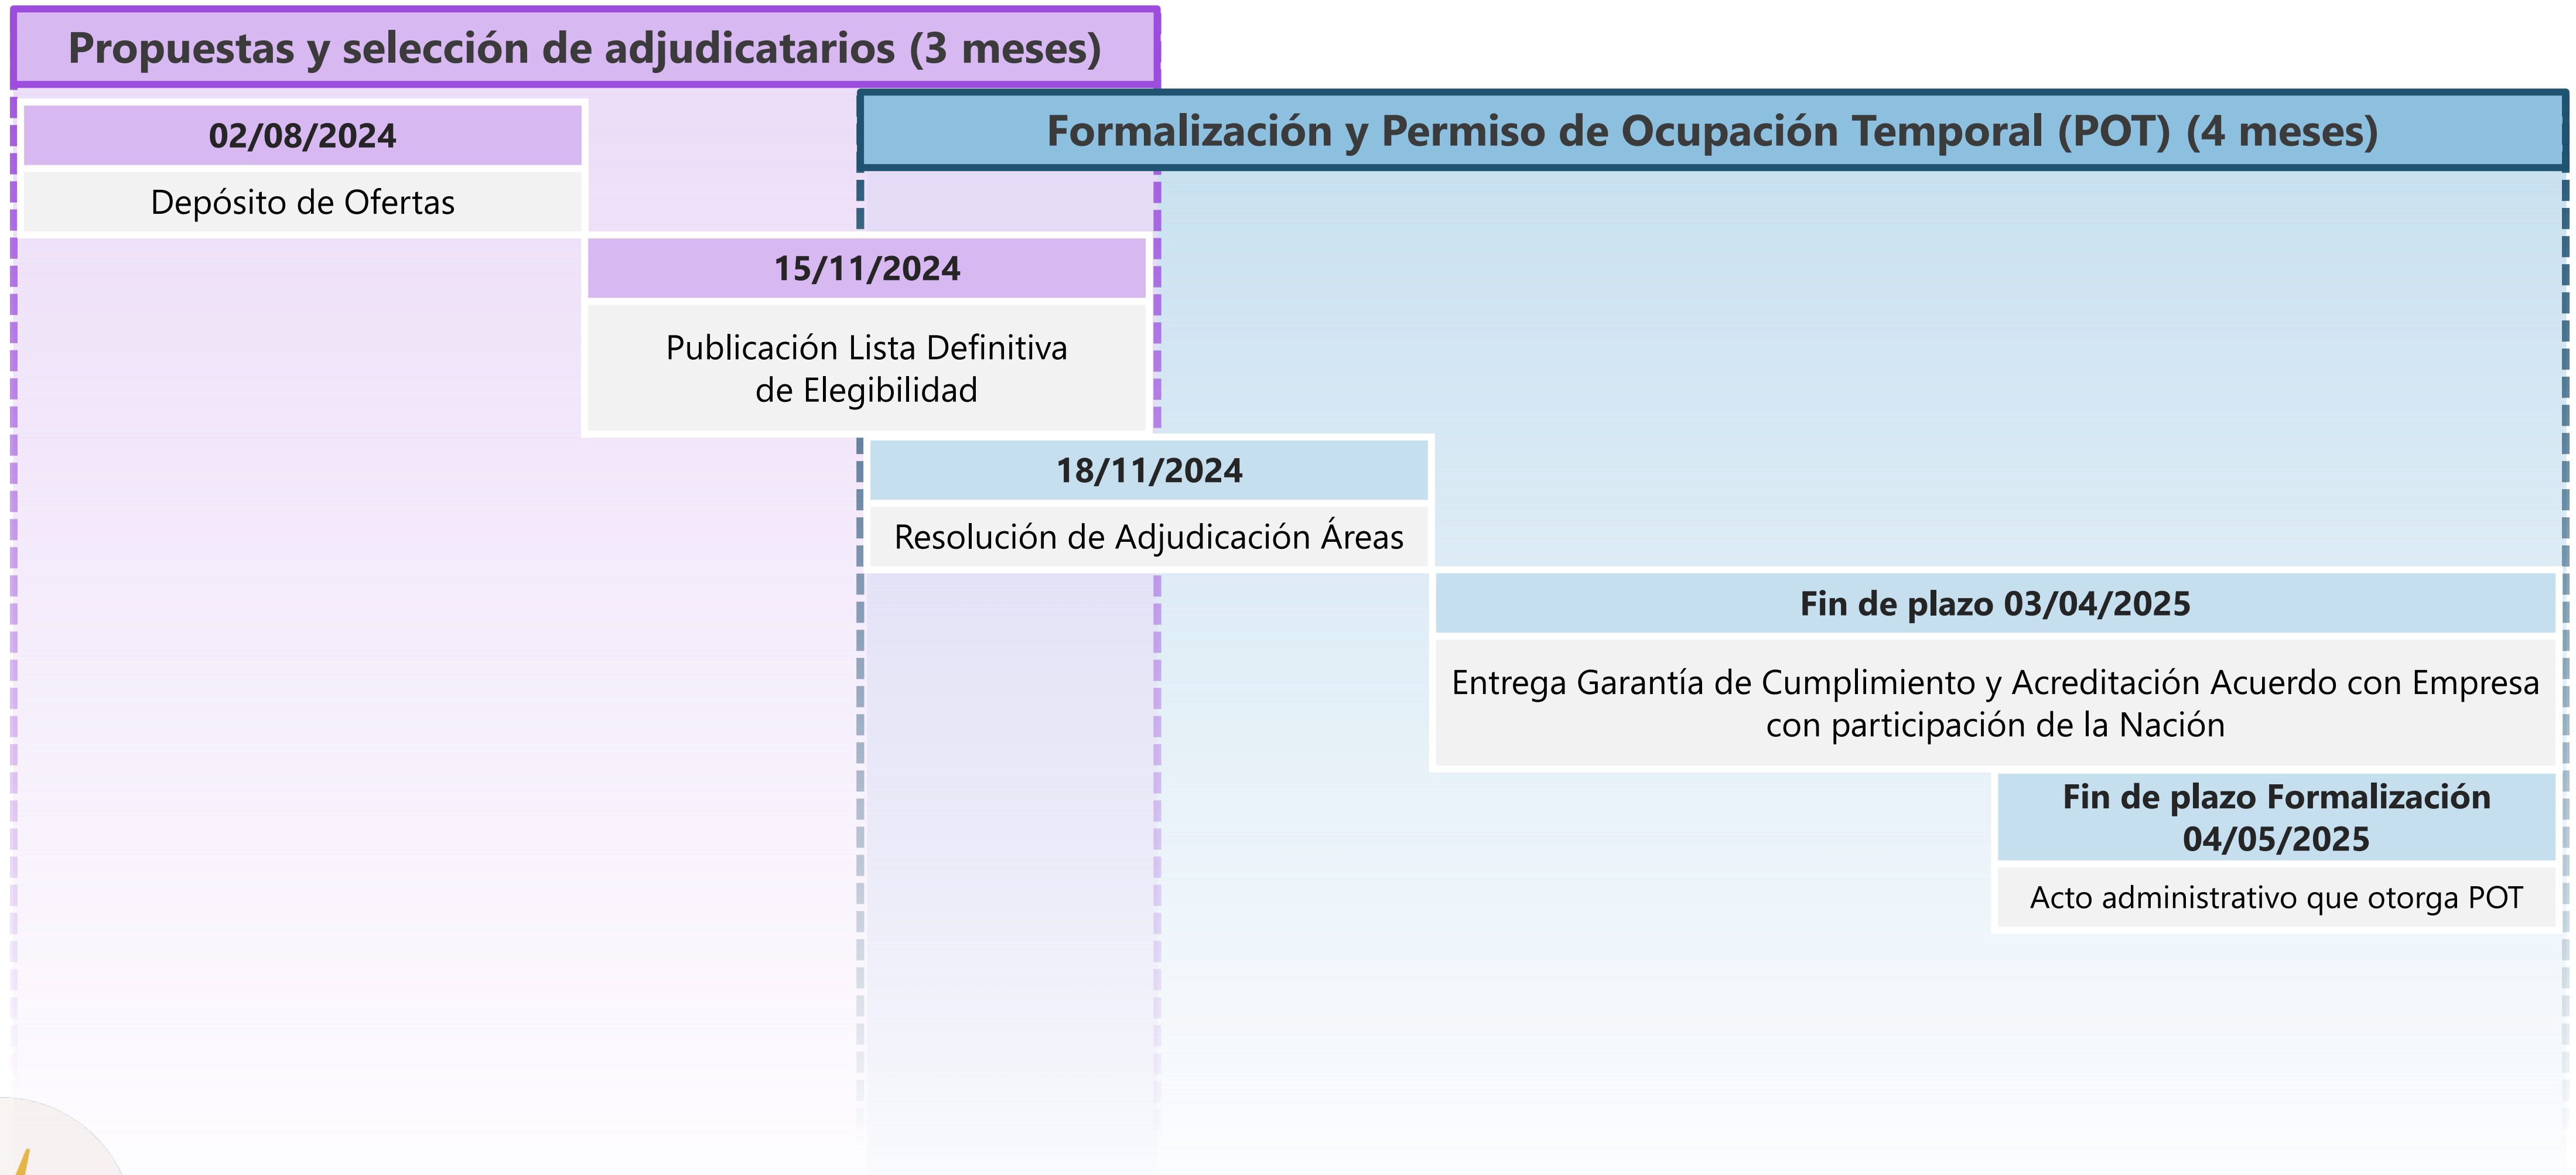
Propuestas y selección de adjudicatarios (3 meses)

Formalización y Permiso de Ocupación Temporal (POT) (4 meses)

02/08/2024

Depósito de Ofertas

15/11/2024

Publicación Lista Definitiva de Elegibilidad

18/11/2024

Resolución de Adjudicación Áreas

Fin de plazo 03/04/2025

Entrega Garantía de Cumplimiento y Acreditación Acuerdo con Empresa con participación de la Nación

Fin de plazo Formalización 04/05/2025

Acto administrativo que otorga POT